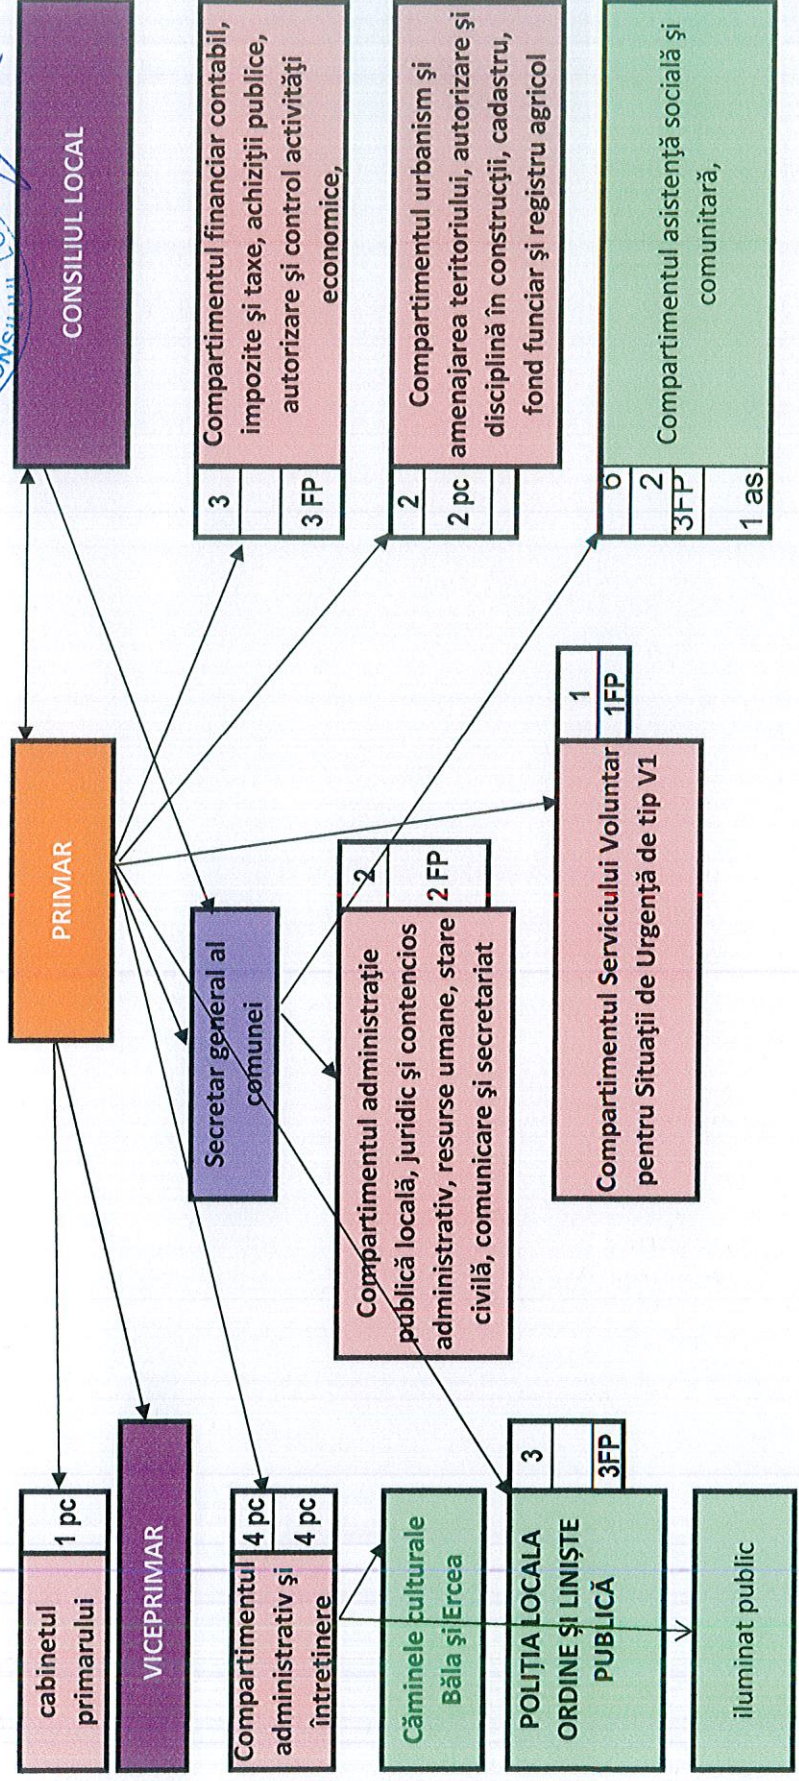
CONSILIUL LOCAL

PRIMAR

cabinetul primarului | 1 pc

VICEPRIMAR

Compartimentul administrativ și întreținere | 4 pc | 4 pc

Căminele culturale Băla și Ercea

POLIȚIA LOCALĂ ORDINE ȘI LINIȘTE PUBLICĂ | 3 | 3FP

iluminat public

Secretar general al comunei

Compartimentul administrație publică locală, juridic și contencios administrativ, resurse umane, stare civilă, comunicare și secretariat | 2 | 2 FP

Compartimentul Serviciului Voluntar pentru Situații de Urgență de tip V1 | 1 | 1FP

Compartimentul financiar contabil, impozite și taxe, achiziții publice, autorizare și control activități economice, | 3 | 3 FP

Compartimentul urbanism și amenajarea teritoriului, autorizare și disciplină în construcții, cadastru, fond funciar și registru agricol | 2 | 2 pc

Compartimentul asistență socială și comunitară, | 6 | 2 | 3FP | 1 as